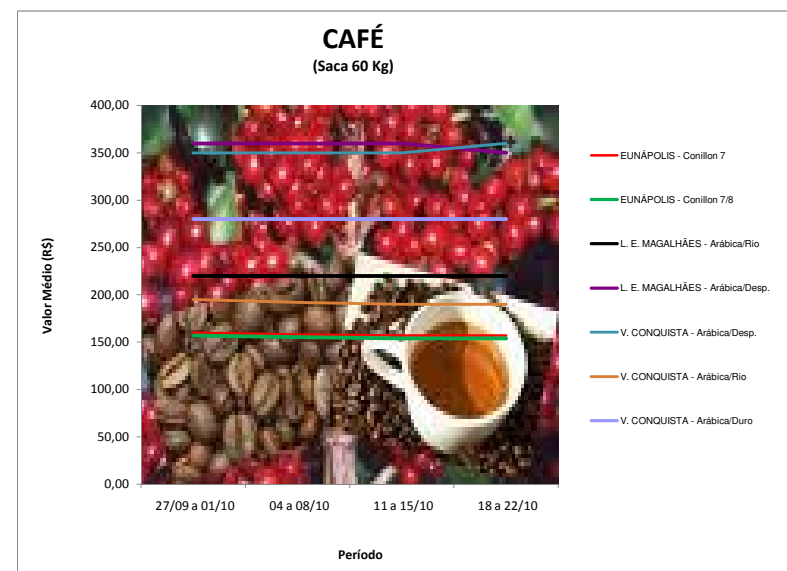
CAFÉ
(Saca 60 Kg)

400,00
350,00
300,00
250,00
200,00
150,00
100,00
50,00
0,00

Valor Médio (R$)

27/09 a 01/10
04 a 08/10
11 a 15/10
18 a 22/10

Período

EUNÁPOLIS - Conillon 7
EUNÁPOLIS - Conillon 7/8
L. E. MAGALHÃES - Arábica/Rio
L. E. MAGALHÃES - Arábica/Desp.
V. CONQUISTA - Arábica/Desp.
V. CONQUISTA - Arábica/Rio
V. CONQUISTA - Arábica/Duro